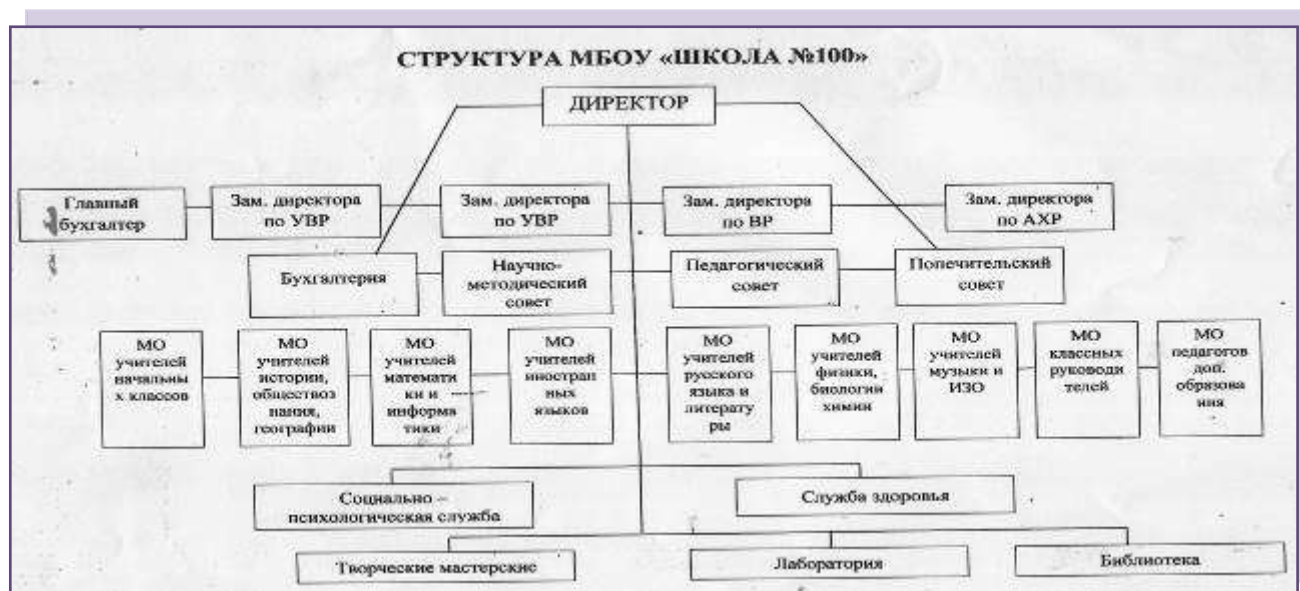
СТРУКТУРА МБОУ «ШКОЛА №100»

ДИРЕКТОР

Главный бухгалтер

Зам. директора по УВР

Зам. директора по УВР

Зам. директора по ВР

Зам. директора по АХР

Бухгалтерия

Научно-методический совет

Педагогический совет

Попечительский совет

МО учителей начальных классов

МО учителей истории, обществознания, географии

МО учителей математики и информатики

МО учителей иностранных языков

МО учителей русского языка и литературы

МО учителей физики, биологии химии

МО учителей музыки и ИЗО

МО классных руководителей

МО педагогов доп. образования

Социально – психологическая служба

Служба здоровья

Творческие мастерские

Лаборатория

Библиотека